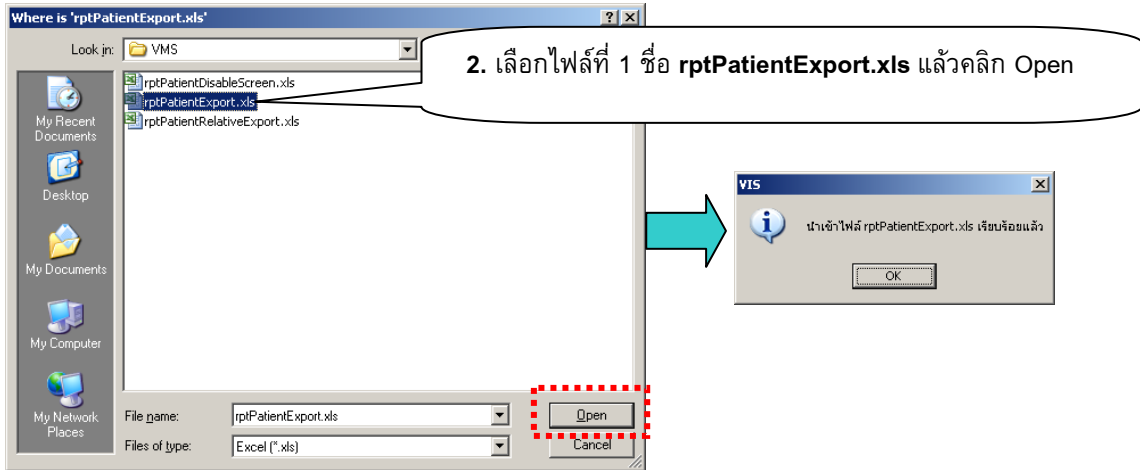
Where is 'rptPatientExport.xls'

Look in: VMS

My Recent Documents

Desktop

My Documents

My Computer

My Network Places

rptPatientDisableScreen.xls
rptPatientExport.xls
rptPatientRelativeExport.xls

2. เลือกไฟล์ที่ 1 ชื่อ rptPatientExport.xls แล้วคลิก Open

File name: rptPatientExport.xls

Files of type: Excel (*.xls)

Open

Cancel

VIS

นำเข้าไฟล์ rptPatientExport.xls เรียบร้อยแล้ว

OK